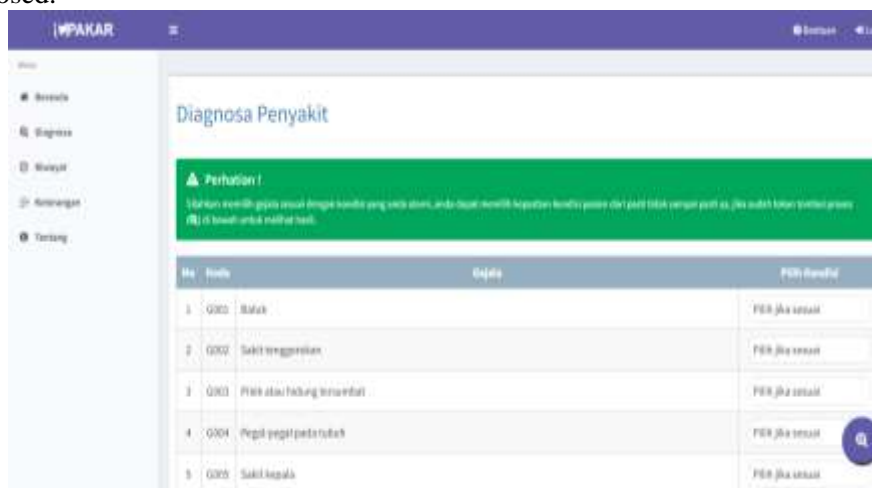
PAKAR

Bantuan

Menu

Beranda

Diagnosa

Riwayat

Keterangan

Tentang

Diagnosa Penyakit

Perhatian !

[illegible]

| No | Kode | Gejala | Pilih Kondisi |
|---|---|---|---|
| 1 | G001 | Batuk | Pilih jika sesuai |
| 2 | G002 | Sakit tenggorokan | Pilih jika sesuai |
| 3 | G003 | Pilek atau hidung tersumbat | Pilih jika sesuai |
| 4 | G004 | Pegal-pegal pada tubuh | Pilih jika sesuai |
| 5 | G005 | Sakit kepala | Pilih jika sesuai |